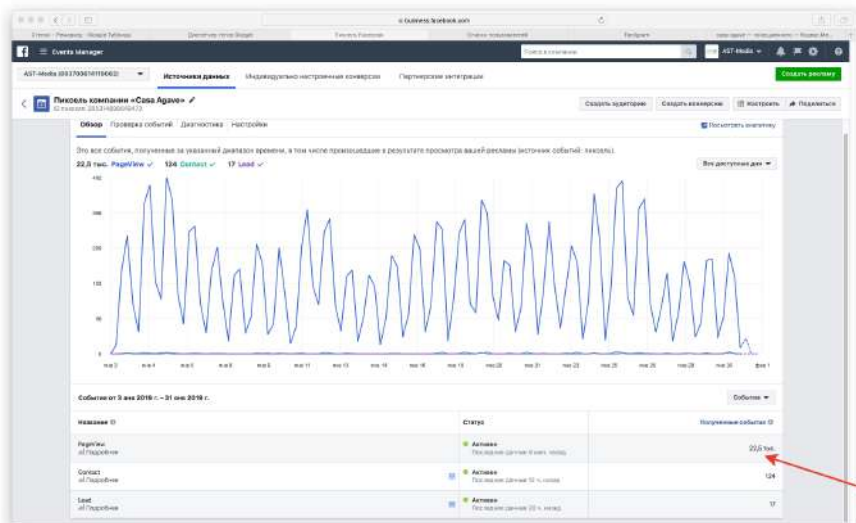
business.facebook.com

Events Manager

AST-Media

AST-Media (553703616115063)

Источники данных

Индивидуально настроенные конверсии

Партнерские интеграции

Создать рекламу

Пиксель компании «Casa Agave»

Создать аудиторию

Создать конверсию

Настроить

Поделиться

Обзор

Проверка событий

Диагностика

Настройки

Посмотреть аналитику

Это все события, полученные за указанный диапазон времени, в том числе произошедшие в результате просмотра вашей рекламы (источник событий: пиксель).

22,5 тыс. PageView

124 Contact

17 Lead

Все доступные дни

События от 3 янв 2019 г. – 31 янв 2019 г.

События

Название

Статус

Полученные события

PageView

Активен

22,5 тыс.

Contact

Активен

124

Lead

Активен

17